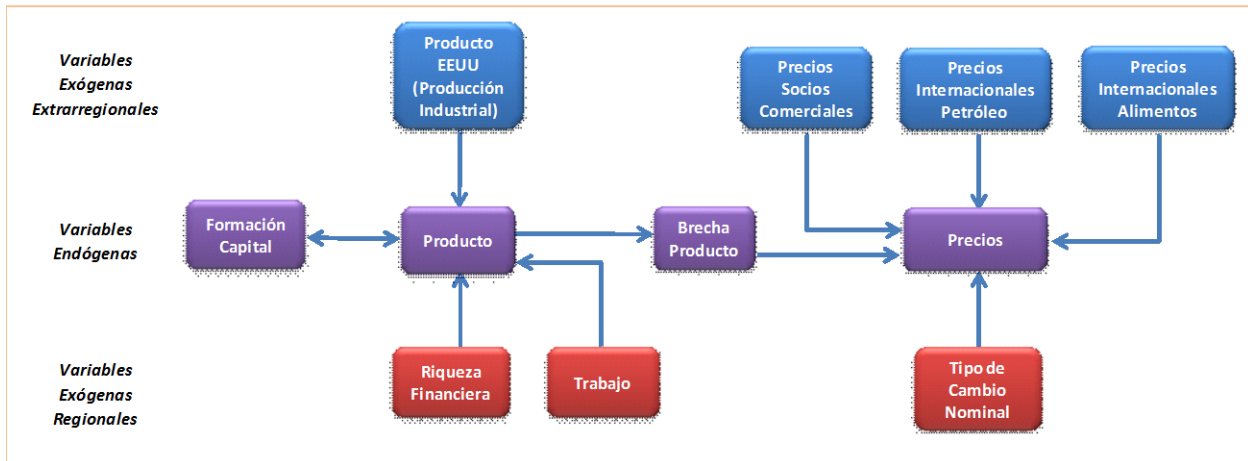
Variables Exógenas Extrarregionales

Producto EEUU (Producción Industrial)

Precios Socios Comerciales

Precios Internacionales Petróleo

Precios Internacionales Alimentos

Variables Endógenas

Formación Capital

Producto

Brecha Producto

Precios

Variables Exógenas Regionales

Riqueza Financiera

Trabajo

Tipo de Cambio Nominal